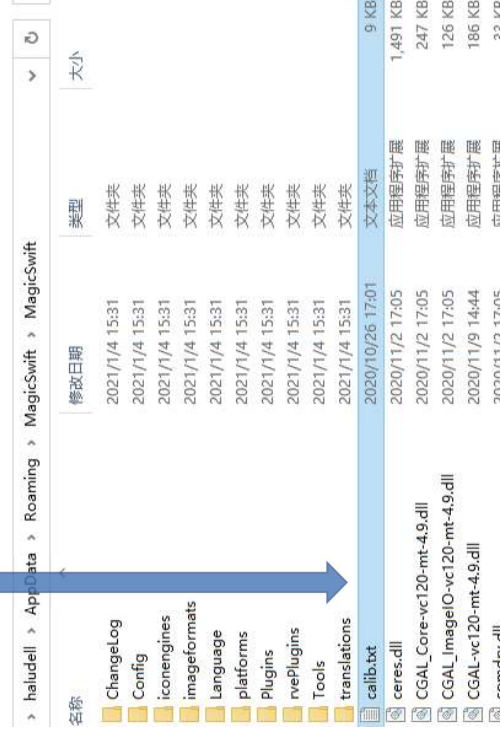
haludell › AppData › Roaming › MagicSwift › MagicSwift

| 名称 | 修改日期 | 类型 | 大小 |
|---|---|---|---|
| ChangeLog | 2021/1/4 15:31 | 文件夹 | |
| Config | 2021/1/4 15:31 | 文件夹 | |
| iconengines | 2021/1/4 15:31 | 文件夹 | |
| imageformats | 2021/1/4 15:31 | 文件夹 | |
| Language | 2021/1/4 15:31 | 文件夹 | |
| platforms | 2021/1/4 15:31 | 文件夹 | |
| Plugins | 2021/1/4 15:31 | 文件夹 | |
| rvePlugins | 2021/1/4 15:31 | 文件夹 | |
| Tools | 2021/1/4 15:31 | 文件夹 | |
| translations | 2021/1/4 15:31 | 文件夹 | |
| calib.txt | 2020/10/26 17:01 | 文本文档 | 9 KB |
| ceres.dll | 2020/11/2 17:05 | 应用程序扩展 | 1,491 KB |
| CGAL_Core-vc120-mt-4.9.dll | 2020/11/2 17:05 | 应用程序扩展 | 247 KB |
| CGAL_ImageIO-vc120-mt-4.9.dll | 2020/11/2 17:05 | 应用程序扩展 | 126 KB |
| CGAL-vc120-mt-4.9.dll | 2020/11/9 14:44 | 应用程序扩展 | 186 KB |
| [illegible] | 2020/11/2 17:05 | 应用程序扩展 | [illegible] |